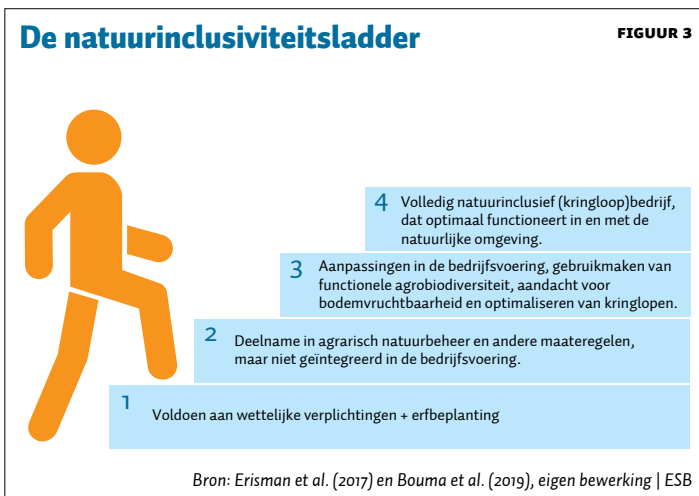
De natuurinclusiviteitsladder

FIGUUR 3

4 Volledig natuurinclusief (kringloop)bedrijf, dat optimaal functioneert in en met de natuurlijke omgeving.

3 Aanpassingen in de bedrijfsvoering, gebruikmaken van functionele agrobiodiversiteit, aandacht voor bodemvruchtbaarheid en optimaliseren van kringlopen.

2 Deelname in agrarisch natuurbeheer en andere maateregelen, maar niet geïntegreerd in de bedrijfsvoering.

1 Voldoen aan wettelijke verplichtingen + erfbeplanting

Bron: Erisman et al. (2017) en Bouma et al. (2019), eigen bewerking | ESB